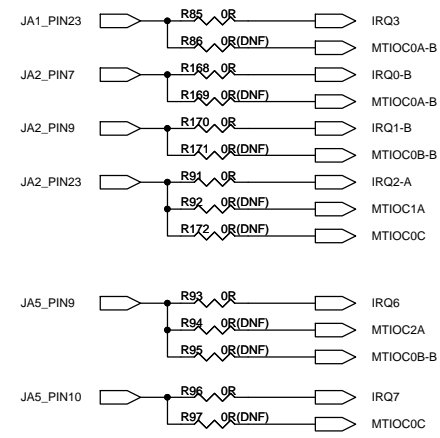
JA1_PIN23
R85 0R
IRQ3
R86 0R(DNF)
MTIOC0A-B

JA2_PIN7
R168 0R
IRQ0-B
R169 0R(DNF)
MTIOC0A-B

JA2_PIN9
R170 0R
IRQ1-B
R171 0R(DNF)
MTIOC0B-B

JA2_PIN23
R91 0R
IRQ2-A
R92 0R(DNF)
MTIOC1A
R172 0R(DNF)
MTIOC0C

JA5_PIN9
R93 0R
IRQ6
R94 0R(DNF)
MTIOC2A
R95 0R(DNF)
MTIOC0B-B

JA5_PIN10
R96 0R
IRQ7
R97 0R(DNF)
MTIOC0C